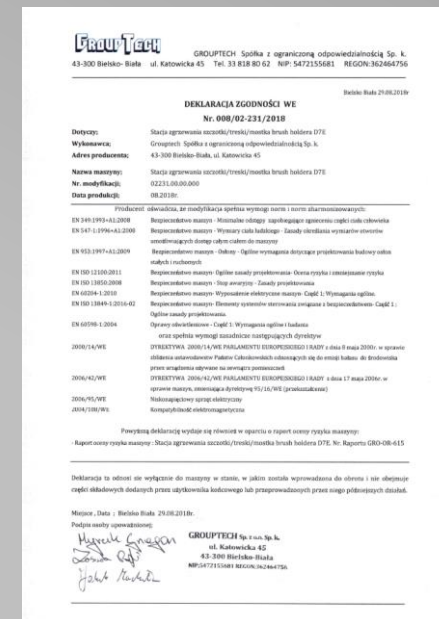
GROUPTECH

GROUPTECH Spółka z ograniczoną odpowiedzialnością Sp. k.

43-300 Bielsko- Biała ul. Katowicka 45 Tel. 33 818 80 62 NIP: 5472155681 REGON:362464756

Bielsko-Biała 29.08.2018r.

DEKLARACJA ZGODNOŚCI WE

Nr. 008/02-231/2018

| | |
|---|---|
| Dotyczy: | Stacja zgrzewania szczotki/tresski/mostka brush holdera D7E |
| Wykonawca: | Grouptech Spółka z ograniczoną odpowiedzialnością Sp. k. |
| Adres producenta: | 43-300 Bielsko-Biała, ul. Katowicka 45 |
| Nazwa maszyny: | Stacja zgrzewania szczotki/tresski/mostka brush holdera D7E |
| Nr. modyfikacji: | 02231.00.00.000 |
| Data produkcji: | 08.2018r. |

Producent oświadcza, że modyfikacja spełnia wymogi norm i norm zharmonizowanych:

| | |
|---|---|
| EN 349:1993+A1:2008 | Bezpieczeństwo maszyn - Minimalne odstępy zapobiegające zgnieceniu części ciała człowieka |
| EN 547-1:1996+A1:2008 | Bezpieczeństwo maszyn - Wymiary ciała ludzkiego - Zasady określania wymiarów otworów umożliwiających dostęp całym ciałem do maszyny |
| EN 953:1997+A1:2009 | Bezpieczeństwo maszyn - Osłony - Ogólne wymagania dotyczące projektowania budowy osłon stałych i ruchomych |
| EN ISO 12100:2011 | Bezpieczeństwo maszyn- Ogólne zasady projektowania- Ocena ryzyka i zmniejszanie ryzyka |
| EN ISO 13850:2008 | Bezpieczeństwo maszyn - Stop awaryjny - Zasady projektowania |
| EN 60204-1:2010 | Bezpieczeństwo maszyn- Wyposażenie elektryczne maszyn- Część 1: Wymagania ogólne. |
| EN ISO 13849-1:2016-02 | Bezpieczeństwo maszyn - Elementy systemów sterowania związane z bezpieczeństwem - Część 1: Ogólne zasady projektowania. |
| EN 60598-1:2004 | Oprawy oświetleniowe - Część 1: Wymagania ogólne i badania |

oraz spełnia wymogi zasadnicze następujących dyrektyw

| | |
|---|---|
| 2008/14/WE | DYREKTYWA 2008/14/WE PARLAMENTU EUROPEJSKIEGO I RADY z dnia 8 maja 2000r. w sprawie zbliżenia ustawodawstw Państw Członkowskich odnoszących się do emisji hałasu do środowiska przez urządzenia używane na zewnątrz pomieszczeń |
| 2006/42/WE | DYREKTYWA 2006/42/WE PARLAMENTU EUROPEJSKIEGO I RADY z dnia 17 maja 2006r. w sprawie maszyn, zmieniająca dyrektywę 95/16/WE (przekształcenie) |
| 2006/95/WE | Niskonapięciowy sprzęt elektryczny |
| 2004/108/WE | Kompatybilność elektromagnetyczna |

Powyższą deklarację wydaje się również w oparciu o raport oceny ryzyka maszyny:

- Raport oceny ryzyka maszyny : Stacja zgrzewania szczotki/tresski/mostka brush holdera D7E. Nr. Raportu GRO-OB-615

Deklaracja ta odnosi się wyłącznie do maszyny w stanie, w jakim została wprowadzona do obrotu i nie obejmuje części składowych dodanych przez użytkownika końcowego lub przeprowadzonych przez niego późniejszych działań.

Miejsce , Data : Bielsko Biała 29.08.2018r.

Podpis osoby upoważnionej:

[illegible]

GROUPTECH Sp. z o.o. Sp. k.
ul. Katowicka 45
43-300 Bielsko-Biała
NIP:5472155681 REGON:362464756